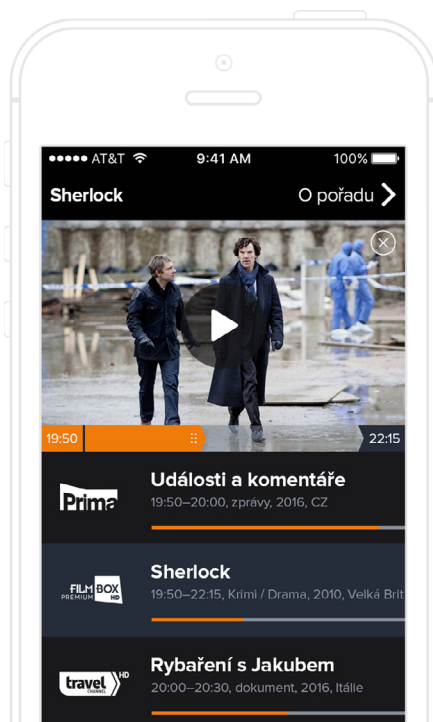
●●●●● AT&T 9:41 AM 100%

Sherlock

O pořadu

19:50

22:15

Prima

Události a komentáře

19:50–20:00, zprávy, 2016, CZ

FILM BOX PREMIUM HD

Sherlock

19:50–22:15, Krimi / Drama, 2010, Velká Brit

travel CHANNEL HD

Rybaření s Jakubem

20:00–20:30, dokument, 2016, Itálie